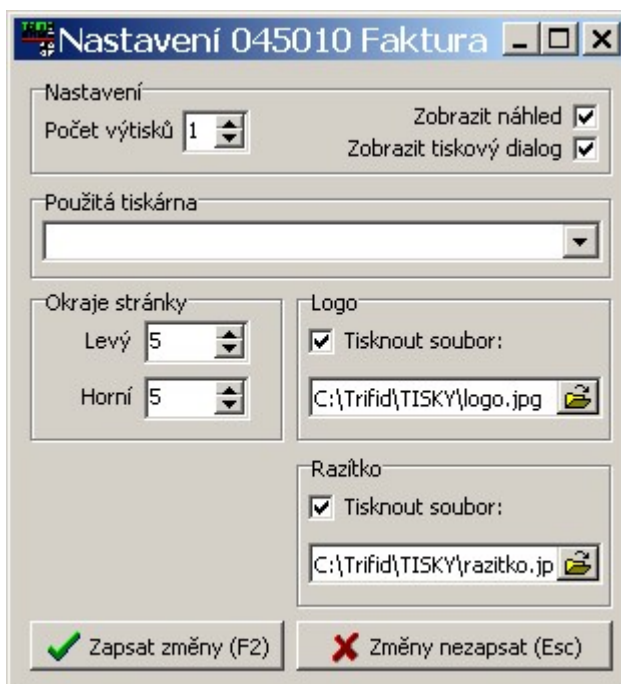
Nastavení 045010 Faktura

Nastavení
Počet výtisků 1
Zobrazit náhled
Zobrazit tiskový dialog

Použitá tiskárna

Okraje stránky
Levý 5
Horní 5

Logo
Tisknout soubor:
C:\Trifid\TISKY\logo.jpg

Razítko
Tisknout soubor:
C:\Trifid\TISKY\razitko.jp

Zapsat změny (F2)
Změny nezapsat (Esc)